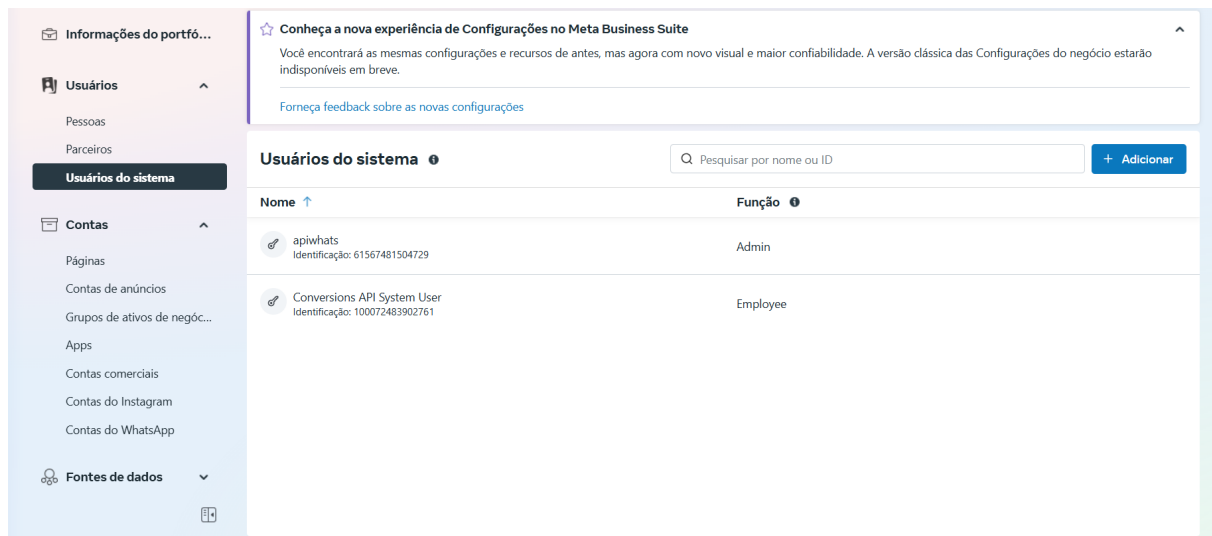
Informações do portfó...

Usuários

Pessoas

Parceiros

Usuários do sistema

Contas

Páginas

Contas de anúncios

Grupos de ativos de negóc...

Apps

Contas comerciais

Contas do Instagram

Contas do WhatsApp

Fontes de dados

Conheça a nova experiência de Configurações no Meta Business Suite

Você encontrará as mesmas configurações e recursos de antes, mas agora com novo visual e maior confiabilidade. A versão clássica das Configurações do negócio estarão indisponíveis em breve.

Forneça feedback sobre as novas configurações

Usuários do sistema

Pesquisar por nome ou ID

+ Adicionar

| Nome ↑ | Função |
|---|---|
| apiwhats<br>Identificação: 61567481504729 | Admin |
| Conversions API System User<br>Identificação: 100072483902761 | Employee |